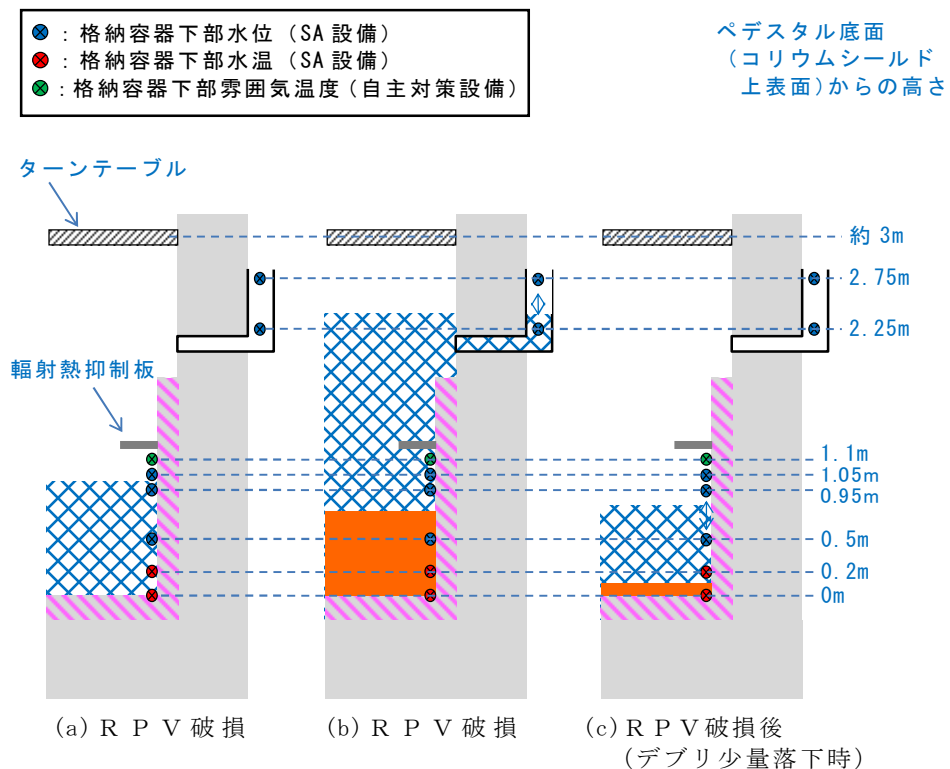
：格納容器下部水位（SA設備）
：格納容器下部水温（SA設備）
：格納容器下部雰囲気温度（自主対策設備）

ペデスタル底面
（コリウムシールド
上表面）からの高さ

ターンテーブル

輻射熱抑制板

約 3m
2.75m
2.25m
1.1m
1.05m
0.95m
0.5m
0.2m
0m

(a) ＲＰＶ破損
(b) ＲＰＶ破損
(c) ＲＰＶ破損後
（デブリ少量落下時）